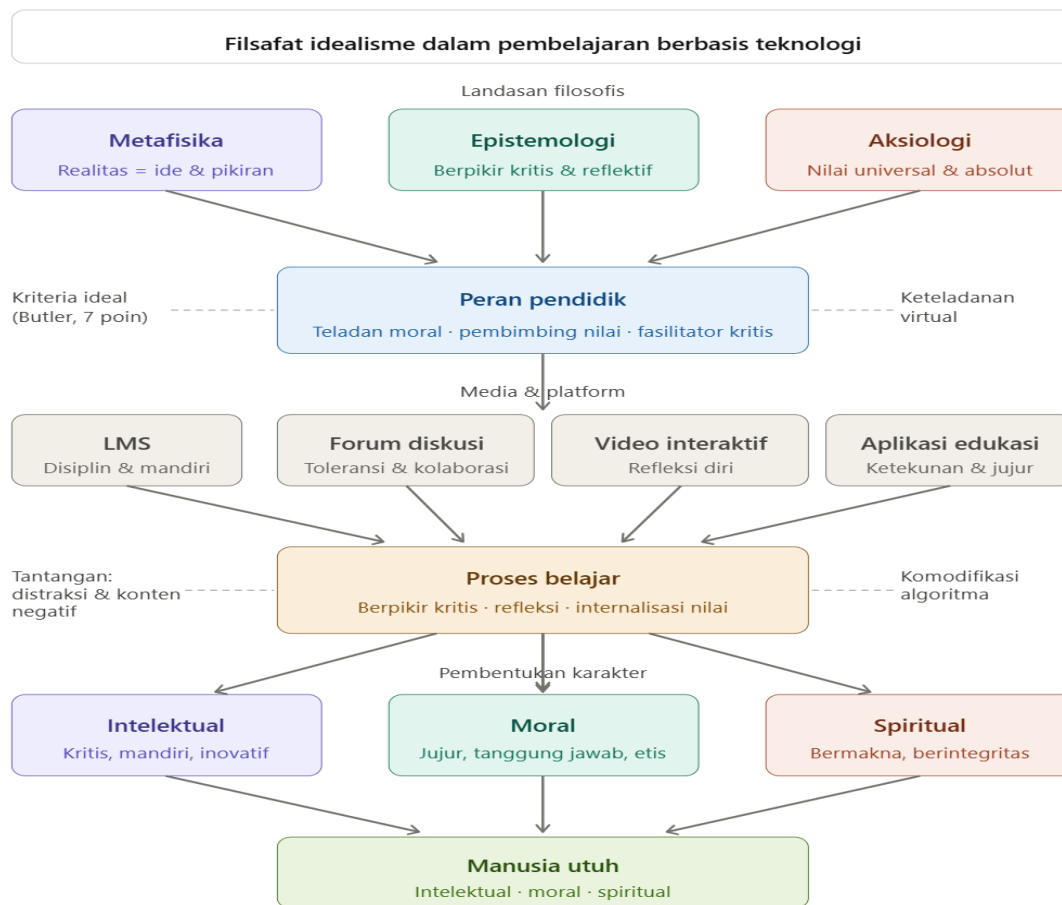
Filsafat idealisme dalam pembelajaran berbasis teknologi

Landasan filosofis

Metafisika
Realitas = ide & pikiran

Epistemologi
Berpikir kritis & reflektif

Aksiologi
Nilai universal & absolut

Kriteria ideal (Butler, 7 poin)

Peran pendidik
Teladan moral · pembimbing nilai · fasilitator kritis

Keteladanan virtual

Media & platform

LMS
Disiplin & mandiri

Forum diskusi
Toleransi & kolaborasi

Video interaktif
Refleksi diri

Aplikasi edukasi
Ketekunan & jujur

Tantangan: distraksi & konten negatif

Proses belajar
Berpikir kritis · refleksi · internalisasi nilai

Komodifikasi algoritma

Pembentukan karakter

Intelektual
Kritis, mandiri, inovatif

Moral
Jujur, tanggung jawab, etis

Spiritual
Bermakna, berintegritas

Manusia utuh
Intelektual · moral · spiritual